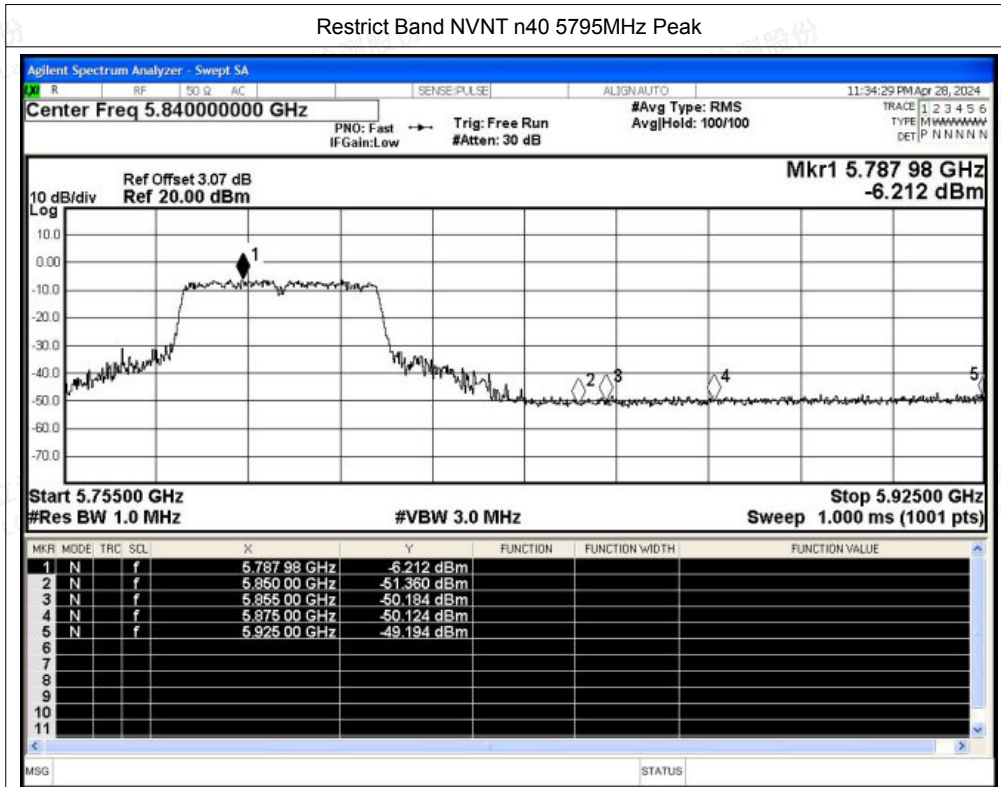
Restrict Band NVNT n40 5795MHz Peak

Agilent Spectrum Analyzer - Swept SA

R RF 50 Ω AC SENSE:PULSE ALIGN AUTO 11:34:29 PM Apr 28, 2024

Center Freq 5.840000000 GHz

PNO: Fast IFGain:Low

Trig: Free Run #Atten: 30 dB

#Avg Type: RMS Avg|Hold: 100/100

TRACE 1 2 3 4 5 6 TYPE M WWWWW DET P N N N N N

Ref Offset 3.07 dB

10 dB/div Ref 20.00 dBm

Log

Mkr1 5.787 98 GHz -6.212 dBm

10.0
0.00
-10.0
-20.0
-30.0
-40.0
-50.0
-60.0
-70.0

1 2 3 4 5

Start 5.75500 GHz

#Res BW 1.0 MHz

#VBW 3.0 MHz

Stop 5.92500 GHz

Sweep 1.000 ms (1001 pts)

| MKR | MODE | TRC | SCL | X | Y | FUNCTION | FUNCTION WIDTH | FUNCTION VALUE |
|---|---|---|---|---|---|---|---|---|
| 1 | N | | f | 5.787 98 GHz | -6.212 dBm | | | |
| 2 | N | | f | 5.850 00 GHz | -51.360 dBm | | | |
| 3 | N | | f | 5.855 00 GHz | -50.184 dBm | | | |
| 4 | N | | f | 5.875 00 GHz | -50.124 dBm | | | |
| 5 | N | | f | 5.925 00 GHz | -49.194 dBm | | | |
| 6 | | | | | | | | |
| 7 | | | | | | | | |
| 8 | | | | | | | | |
| 9 | | | | | | | | |
| 10 | | | | | | | | |
| 11 | | | | | | | | |

MSG STATUS